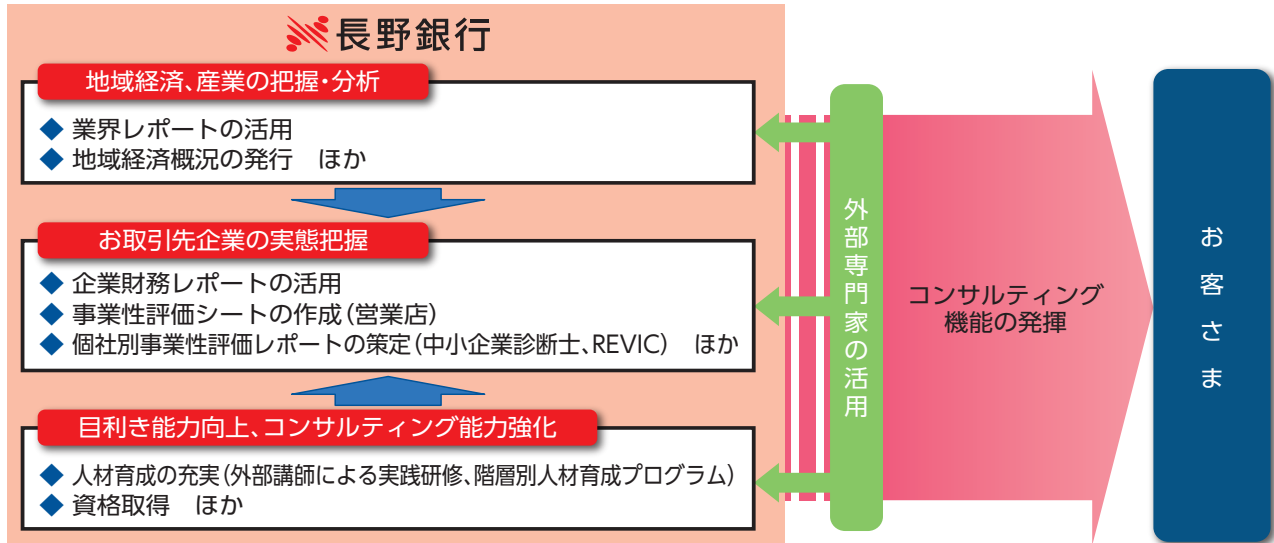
長野銀行

地域経済、産業の把握・分析

◆ 業界レポートの活用
◆ 地域経済概況の発行　ほか

お取引先企業の実態把握

◆ 企業財務レポートの活用
◆ 事業性評価シートの作成（営業店）
◆ 個社別事業性評価レポートの策定（中小企業診断士、REVIC）　ほか

目利き能力向上、コンサルティング能力強化

◆ 人材育成の充実（外部講師による実践研修、階層別人材育成プログラム）
◆ 資格取得　ほか

外部専門家の活用

コンサルティング機能の発揮

お客さま